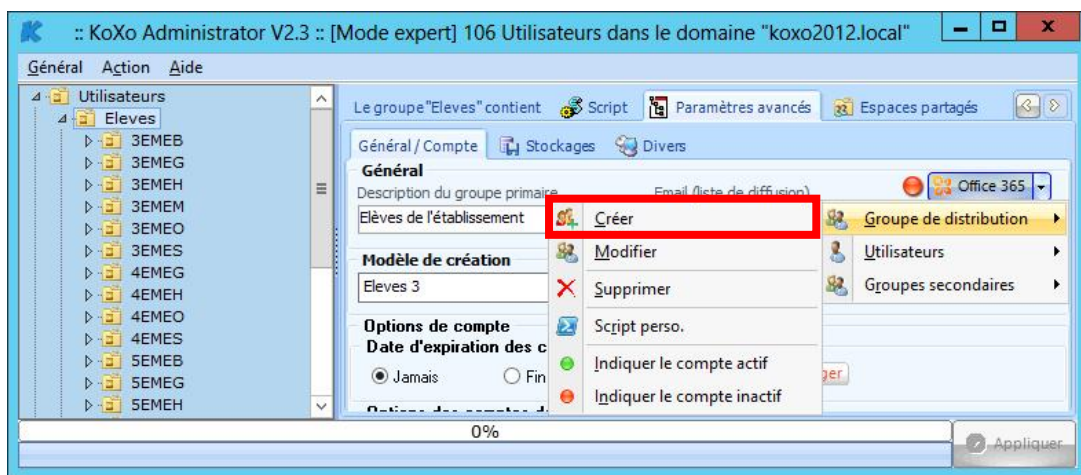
:: KoXo Administrator V2.3 :: [Mode expert] 106 Utilisateurs dans le domaine "koxo2012.local"

Général Action Aide

Utilisateurs
Eleves
3EMEB
3EMEG
3EMEH
3EMEM
3EMEO
3EMES
4EMEG
4EMEH
4EMEO
4EMES
5EMEB
5EMEG
5EMEH

Le groupe "Eleves" contient Script Paramètres avancés Espaces partagés

Général / Compte Stockages Divers

Général
Description du groupe primaire
Email (liste de diffusion)
Office 365
Elèves de l'établissement

Modèle de création
Eleves 3

Options de compte
Date d'expiration des c
Jamais Fin
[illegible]ger

Créer
Modifier
Supprimer
Script perso.
Indiquer le compte actif
Indiquer le compte inactif

Groupe de distribution
Utilisateurs
Groupes secondaires

0%
Appliquer